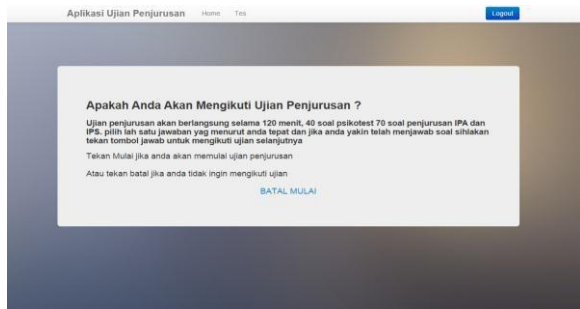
Aplikasi Ujian Penjurusan Home Tes Logout

Apakah Anda Akan Mengikuti Ujian Penjurusan ?

Ujian penjurusan akan berlangsung selama 120 menit, 40 soal psikotest 70 soal penjurusan IPA dan IPS. pilih lah satu jawaban yag menurut anda tepat dan jika anda yakin telah menjawab soal sihlakan tekan tombol jawab untuk mengikuti ujian selanjutnya

Tekan Mulai jika anda akan memulai ujian penjurusan

Atau tekan batal jika anda tidak ingin mengikuti ujian

BATAL MULAI